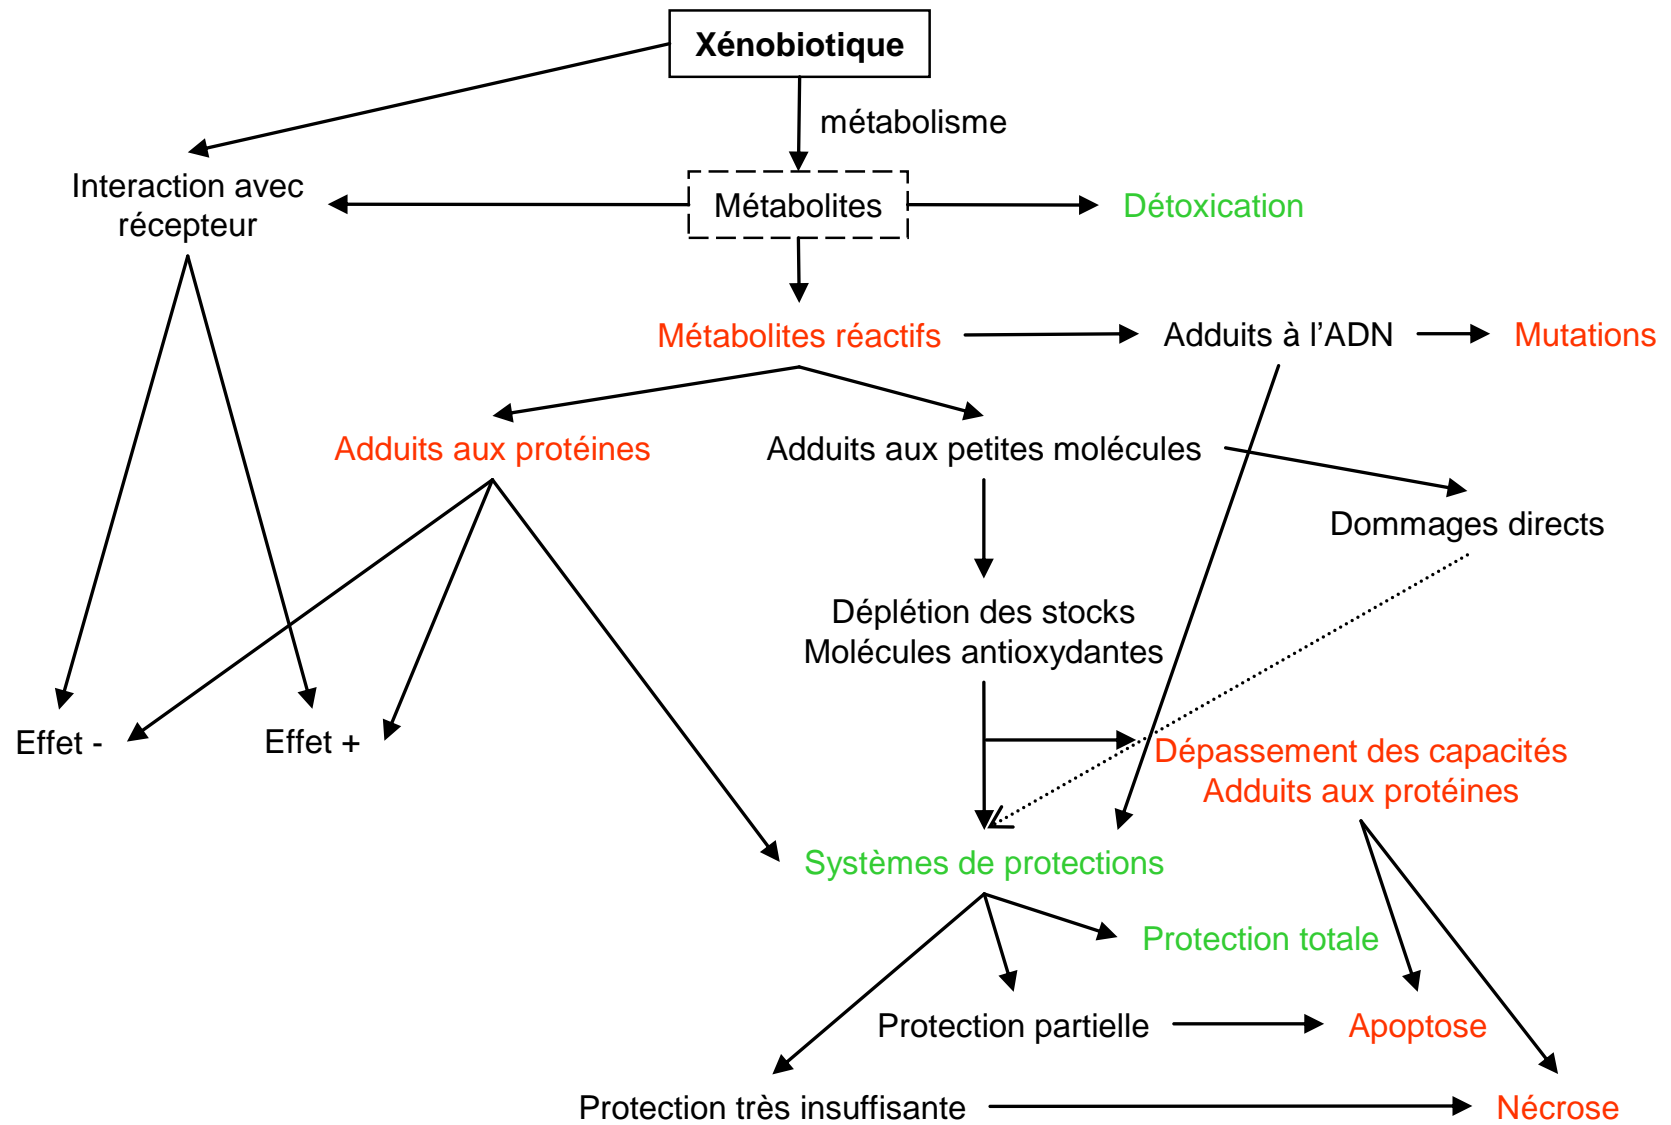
Xénobiotique

métabolisme

Interaction avec récepteur

Métabolites

Détoxication

Métabolites réactifs

Adduits à l'ADN

Mutations

Adduits aux protéines

Adduits aux petites molécules

Dommages directs

Déplétion des stocks
Molécules antioxydantes

Effet -

Effet +

Dépassement des capacités
Adduits aux protéines

Systèmes de protections

Protection totale

Protection partielle

Apoptose

Protection très insuffisante

Nécrose